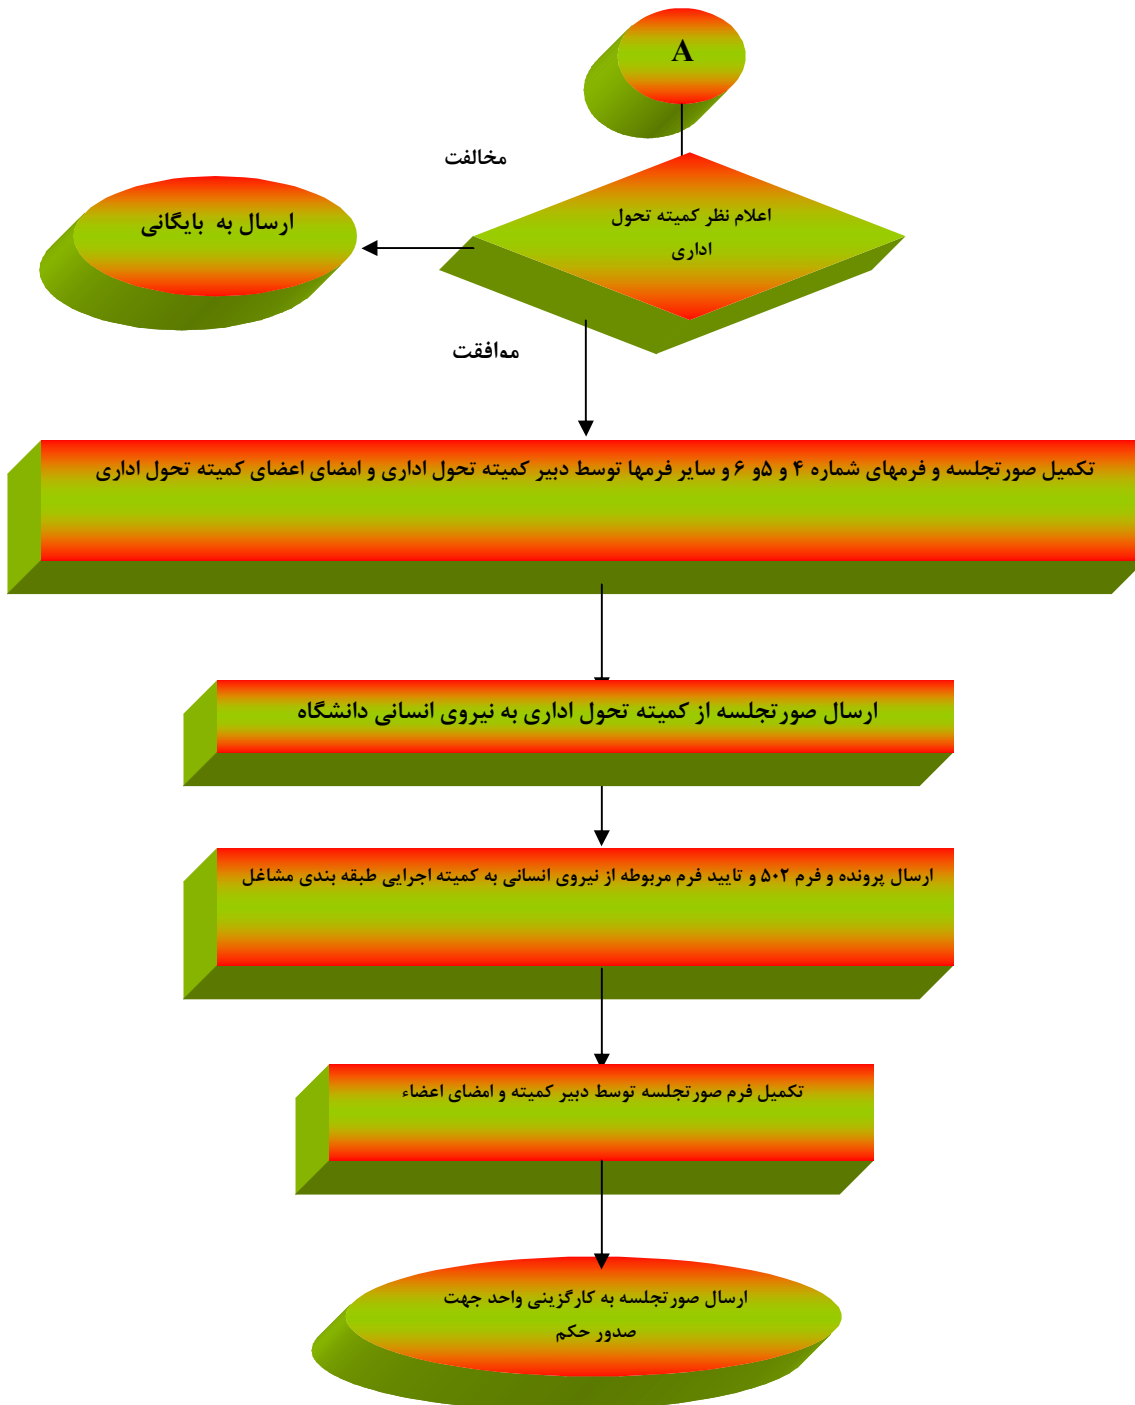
A

مخالفت

اعلام نظر کمیته تحول اداری

ارسال به بایگانی

موافقت

تکمیل صورتجلسه و فرمهای شماره ۴ و ۵و ۶ و سایر فرمها توسط دبیر کمیته تحول اداری و امضای اعضای کمیته تحول اداری

ارسال صورتجلسه از کمیته تحول اداری به نیروی انسانی دانشگاه

ارسال پرونده و فرم ۵۰۲ و تایید فرم مربوطه از نیروی انسانی به کمیته اجرایی طبقه بندی مشاغل

تکمیل فرم صورتجلسه توسط دبیر کمیته و امضای اعضاء

ارسال صورتجلسه به کارگزینی واحد جهت صدور حکم